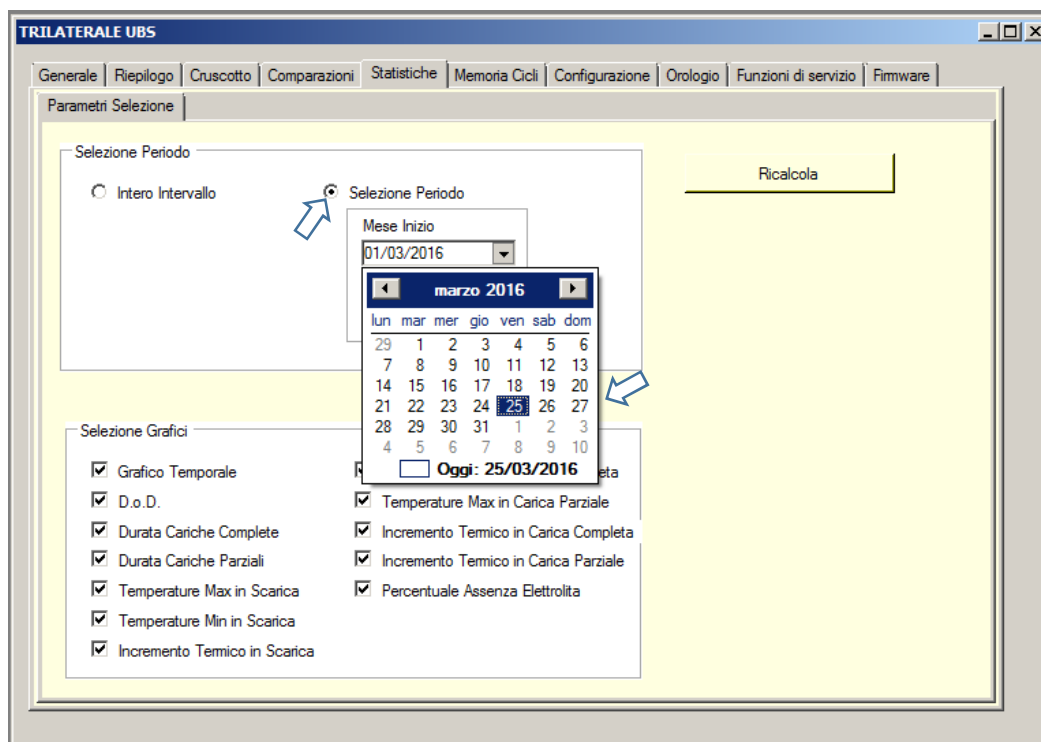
TRILATERALE UBS

Generale | Riepilogo | Cruscotto | Comparazioni | Statistiche | Memoria Cicli | Configurazione | Orologio | Funzioni di servizio | Firmware

Parametri Selezione

Selezione Periodo

Intero Intervallo

Selezione Periodo

Mese Inizio

01/03/2016

marzo 2016

| lun | mar | mer | gio | ven | sab | dom |
|---|---|---|---|---|---|---|
| 29 | 1 | 2 | 3 | 4 | 5 | 6 |
| 7 | 8 | 9 | 10 | 11 | 12 | 13 |
| 14 | 15 | 16 | 17 | 18 | 19 | 20 |
| 21 | 22 | 23 | 24 | 25 | 26 | 27 |
| 28 | 29 | 30 | 31 | 1 | 2 | 3 |
| 4 | 5 | 6 | 7 | 8 | 9 | 10 |

Oggi: 25/03/2016

Ricalcola

Selezione Grafici

Grafico Temporale

D.o.D.

Durata Cariche Complete

Durata Cariche Parziali

Temperature Max in Scarica

Temperature Min in Scarica

Incremento Termico in Scarica

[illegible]eta

Temperature Max in Carica Parziale

Incremento Termico in Carica Completa

Incremento Termico in Carica Parziale

Percentuale Assenza Elettrolita